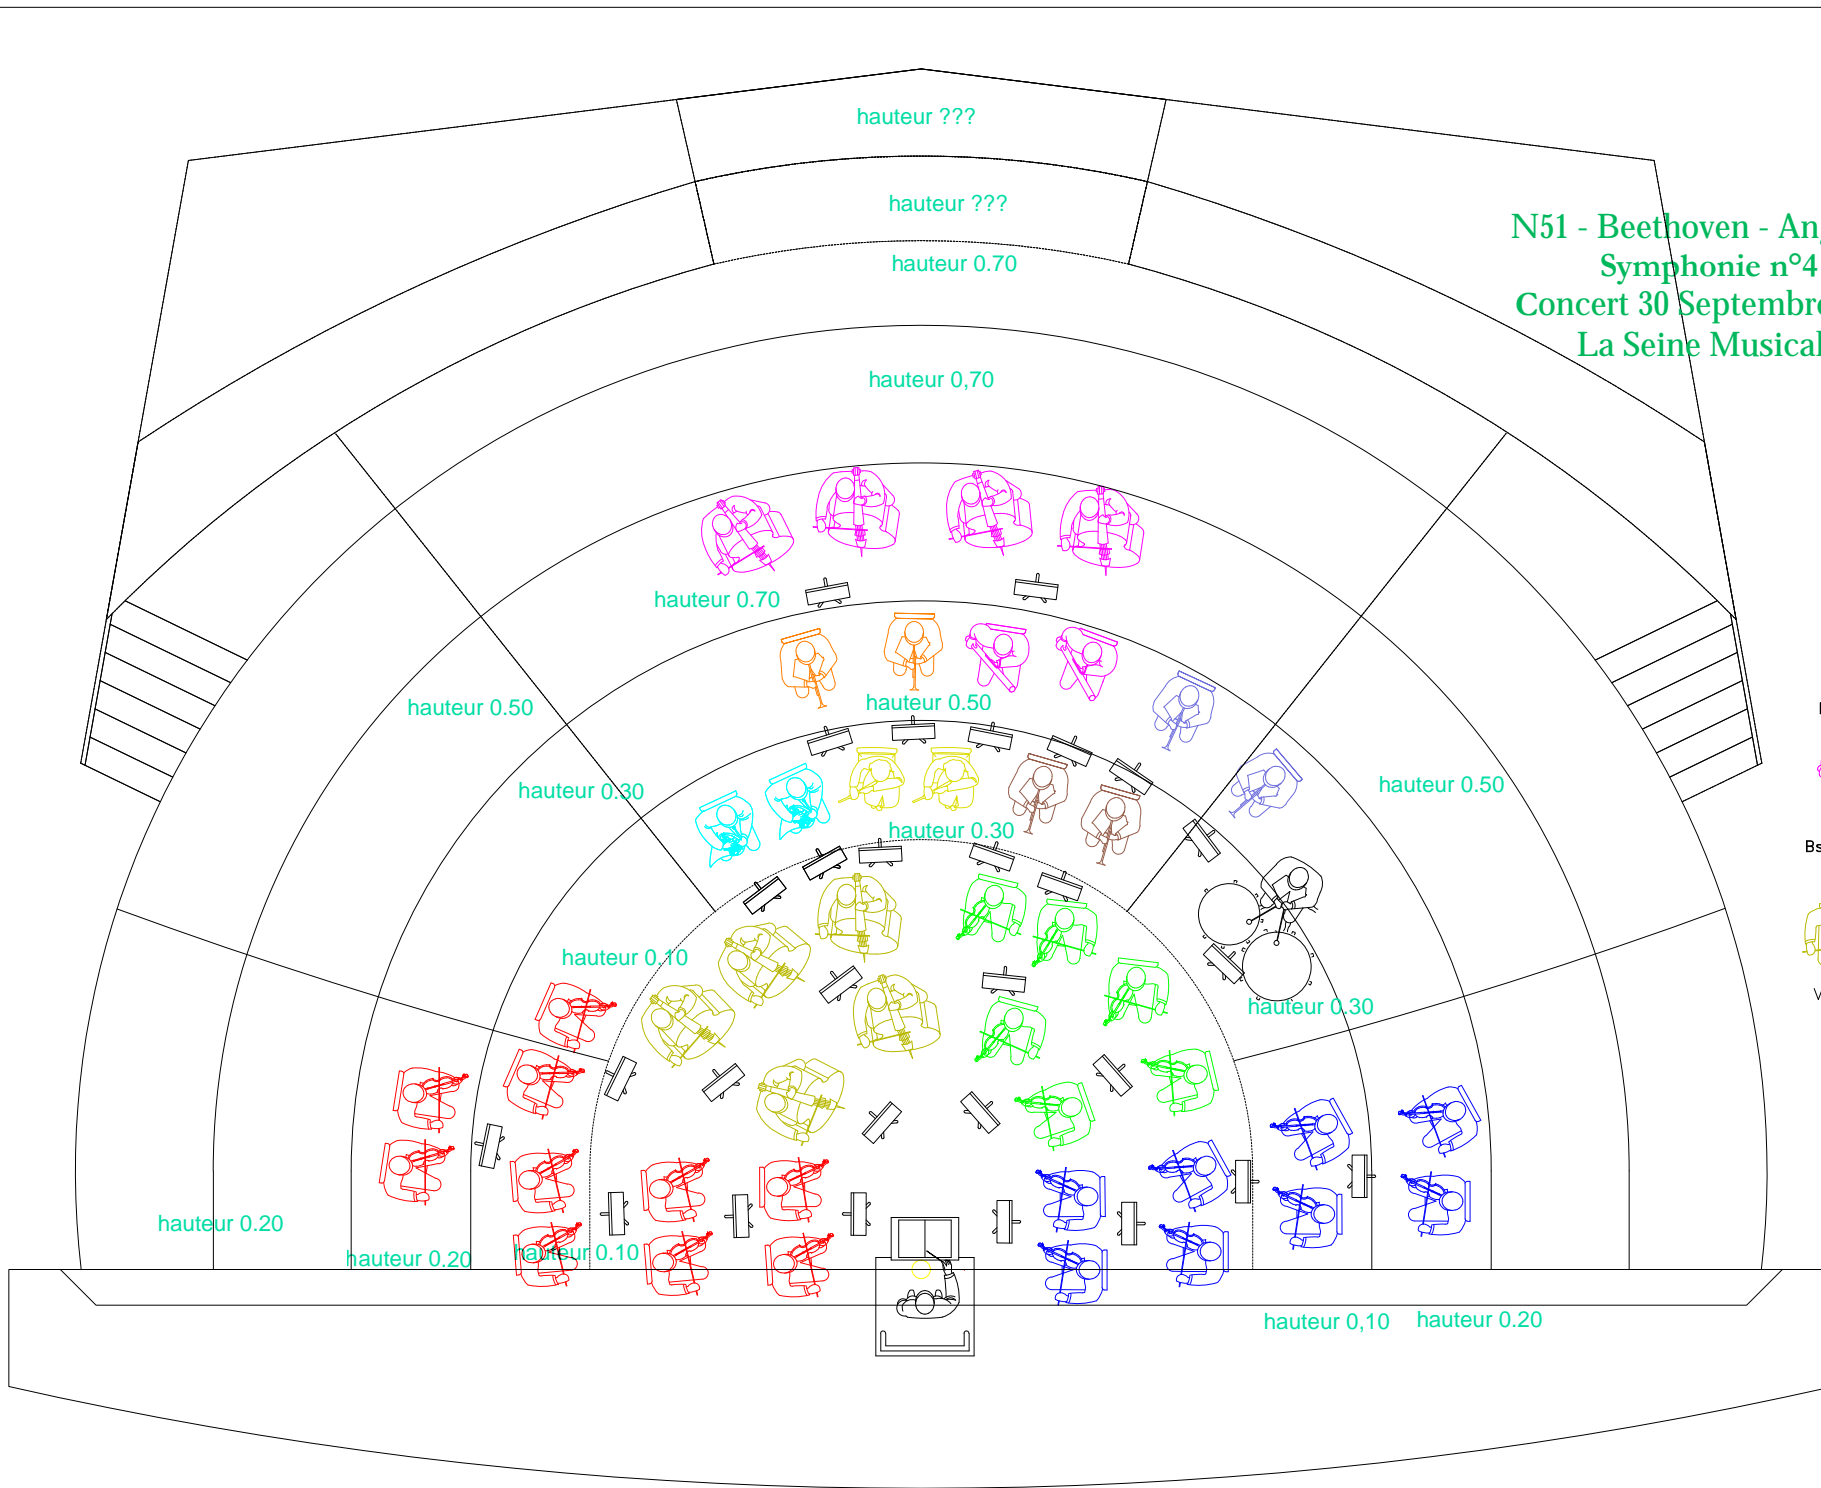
hauteur ???

hauteur ???

N51 - Beethoven - An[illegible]
Symphonie n°4
Concert 30 Septembr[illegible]
La Seine Musical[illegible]

hauteur 0.70

hauteur 0,70

hauteur 0.70

hauteur 0.50

hauteur 0.50

hauteur 0.30

hauteur 0.50

hauteur 0.30

hauteur 0.10

hauteur 0.30

Bs

V

hauteur 0.20

hauteur 0.20

hauteur 0.10

hauteur 0,10

hauteur 0.20